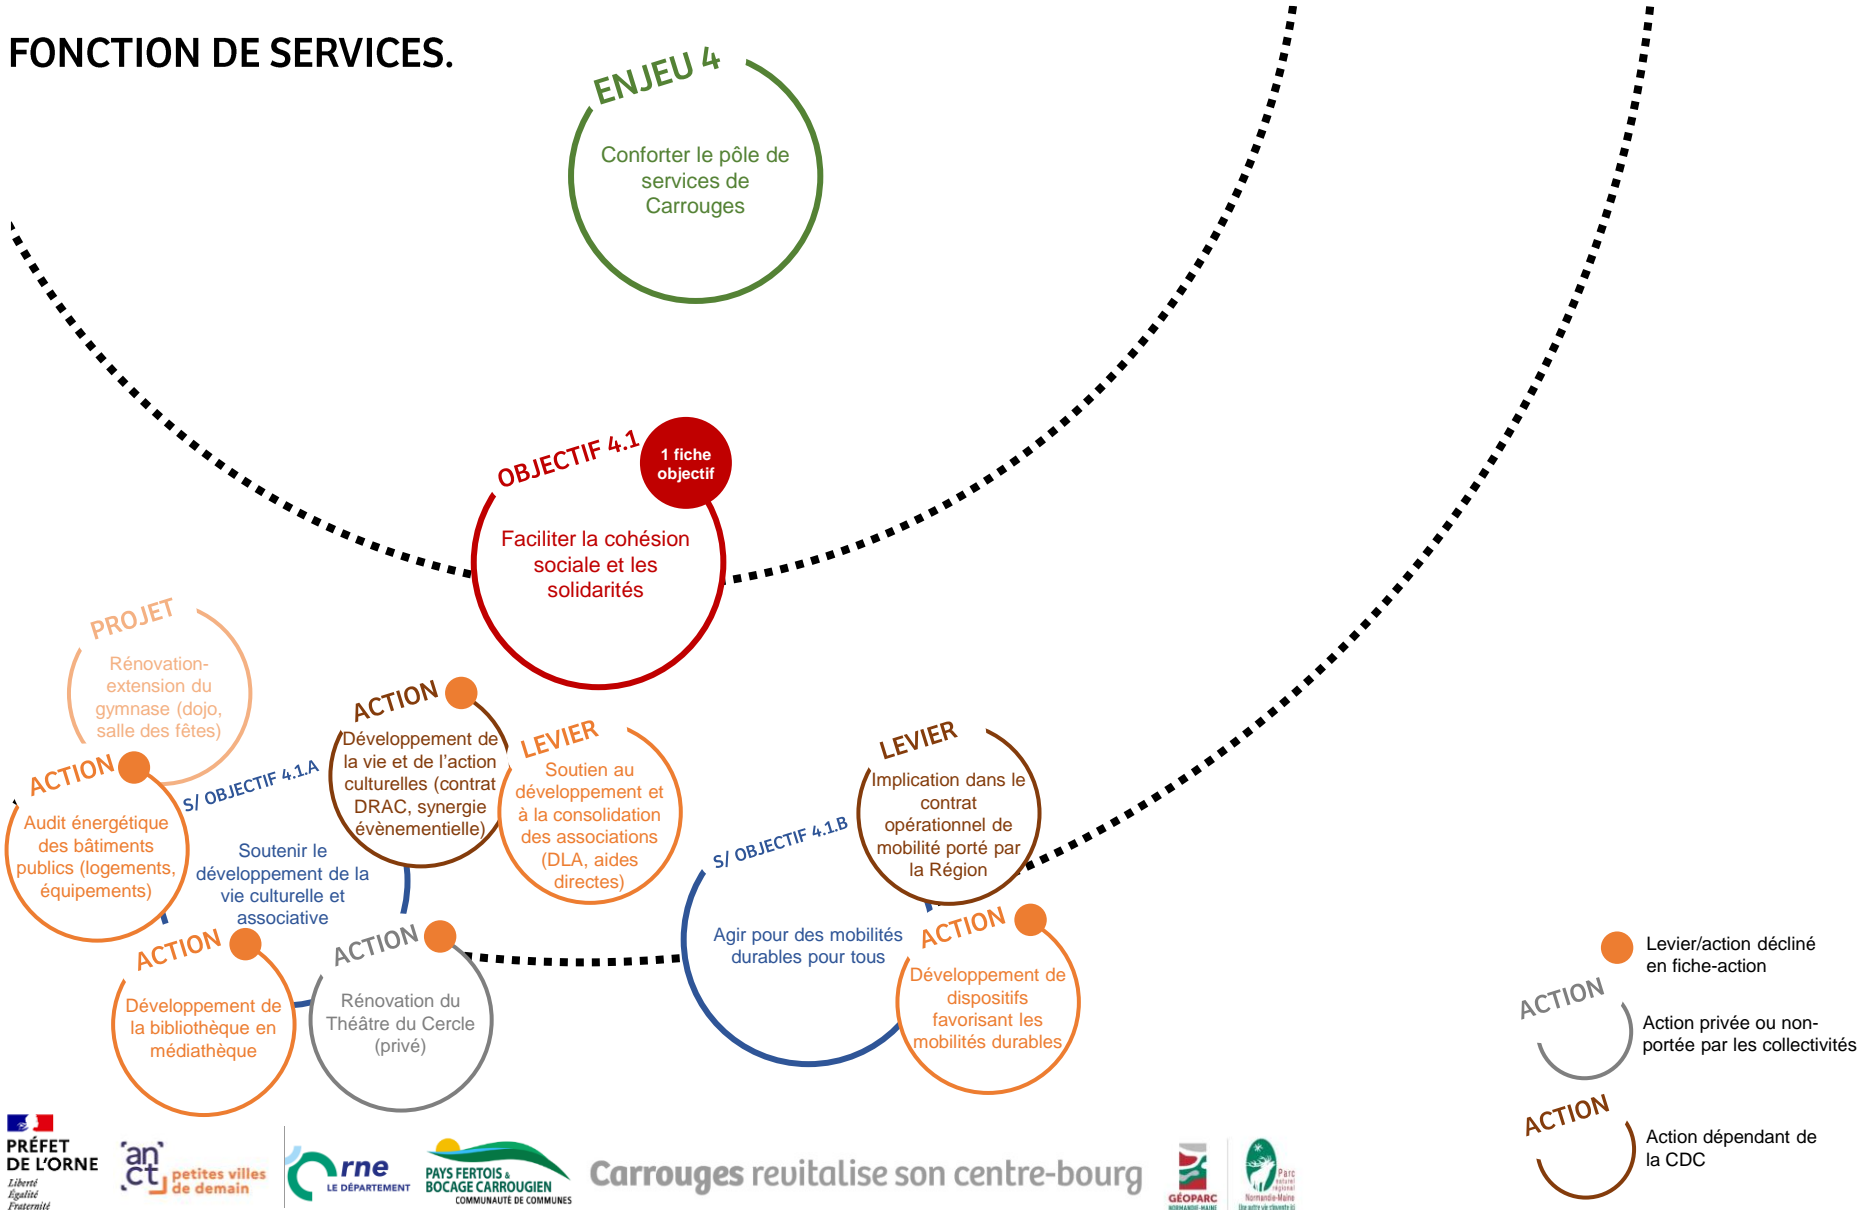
FONCTION DE SERVICES.

ENJEU 4
Conforter le pôle de services de Carrouges

OBJECTIF 4.1
1 fiche objectif
Faciliter la cohésion sociale et les solidarités

PROJET
Rénovation-extension du gymnase (dojo, salle des fêtes)

ACTION
Audit énergétique des bâtiments publics (logements, équipements)

S/ OBJECTIF 4.1.A
Soutenir le développement de la vie culturelle et associative

ACTION
Développement de la vie et de l'action culturelles (contrat DRAC, synergie évènementielle)

LEVIER
Soutien au développement et à la consolidation des associations (DLA, aides directes)

ACTION
Développement de la bibliothèque en médiathèque

ACTION
Rénovation du Théâtre du Cercle (privé)

S/ OBJECTIF 4.1.B
Agir pour des mobilités durables pour tous

LEVIER
Implication dans le contrat opérationnel de mobilité porté par la Région

ACTION
Développement de dispositifs favorisant les mobilités durables

Levier/action décliné en fiche-action

ACTION
Action privée ou non-portée par les collectivités

ACTION
Action dépendant de la CDC

PRÉFET DE L'ORNE
Liberté
Égalité
Fraternité

anct petites villes de demain

Orne LE DÉPARTEMENT

PAYS FERTOIS & BOCAGE CARROUGIEN COMMUNAUTÉ DE COMMUNES

Carrouges revitalise son centre-bourg

GÉOPARC

Parc naturel régional Normandie-Maine